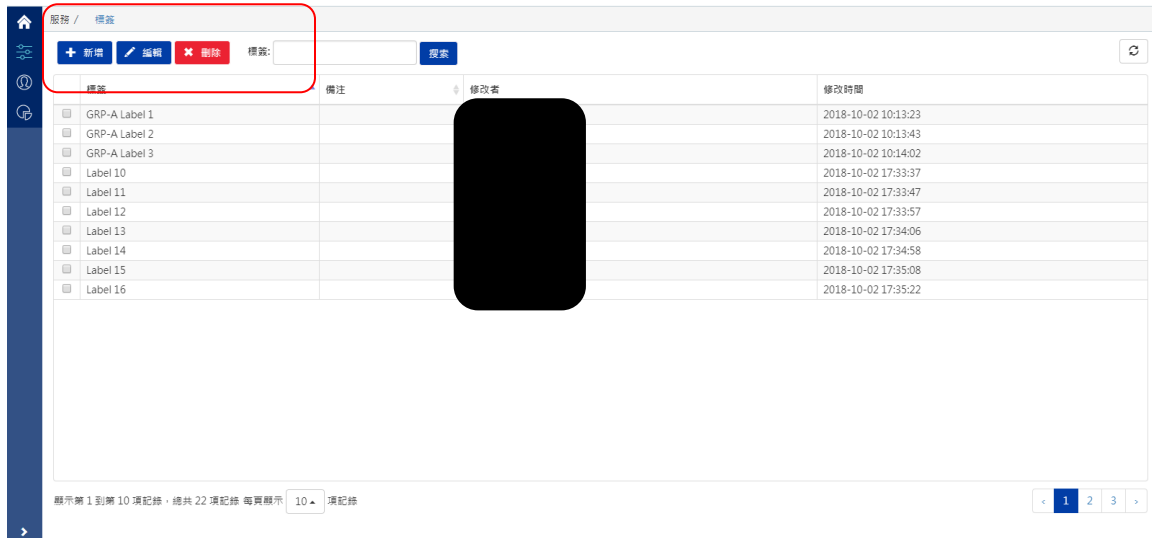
服務 / 標籤

新增 編輯 刪除 標籤: 搜索

| | 標籤 | 備注 | 修改者 | 修改時間 |
|---|---|---|---|---|
| | GRP-A Label 1 | | | 2018-10-02 10:13:23 |
| | GRP-A Label 2 | | | 2018-10-02 10:13:43 |
| | GRP-A Label 3 | | | 2018-10-02 10:14:02 |
| | Label 10 | | | 2018-10-02 17:33:37 |
| | Label 11 | | | 2018-10-02 17:33:47 |
| | Label 12 | | | 2018-10-02 17:33:57 |
| | Label 13 | | | 2018-10-02 17:34:06 |
| | Label 14 | | | 2018-10-02 17:34:58 |
| | Label 15 | | | 2018-10-02 17:35:08 |
| | Label 16 | | | 2018-10-02 17:35:22 |

顯示第 1 到第 10 項記錄，總共 22 項記錄 每頁顯示 10 項記錄

‹ 1 2 3 ›